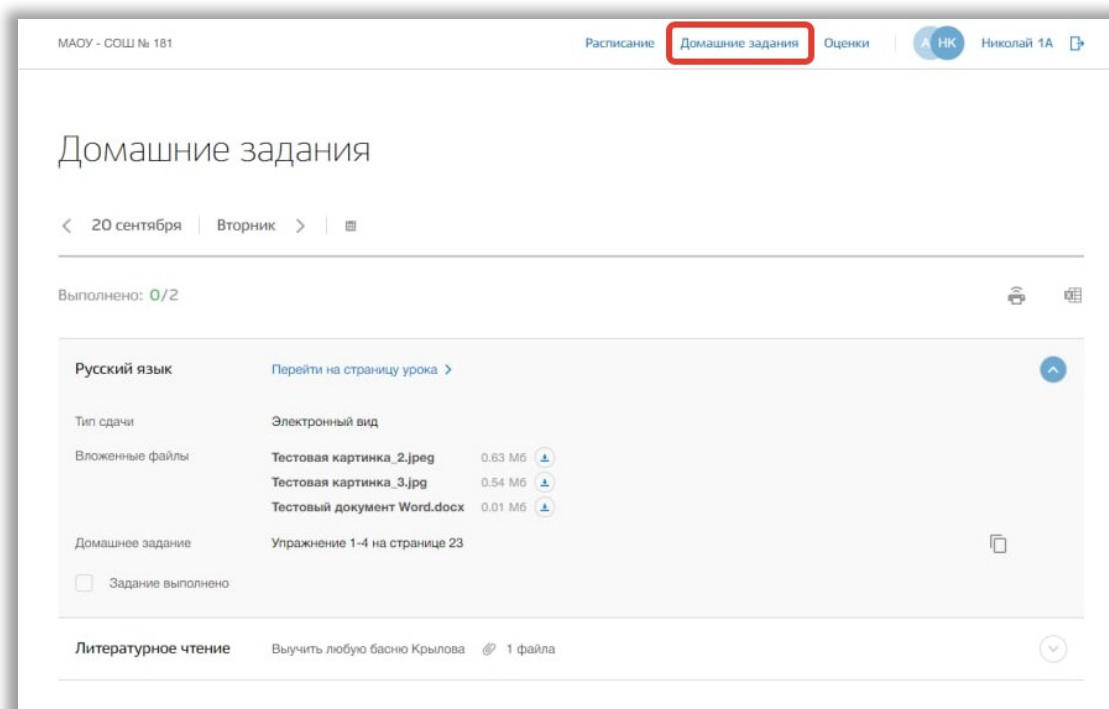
МАОУ - СОШ № 181

Расписание Домашние задания Оценки А НК Николай 1А

Домашние задания

< 20 сентября Вторник >

Выполнено: 0/2

Русский язык Перейти на страницу урока >

Тип сдачи Электронный вид

Вложенные файлы Тестовая картинка_2.jpeg 0.63 Мб
Тестовая картинка_3.jpg 0.54 Мб
Тестовый документ Word.docx 0.01 Мб

Домашнее задание Упражнение 1-4 на странице 23

Задание выполнено

Литературное чтение Выучить любую басню Крылова 1 файла